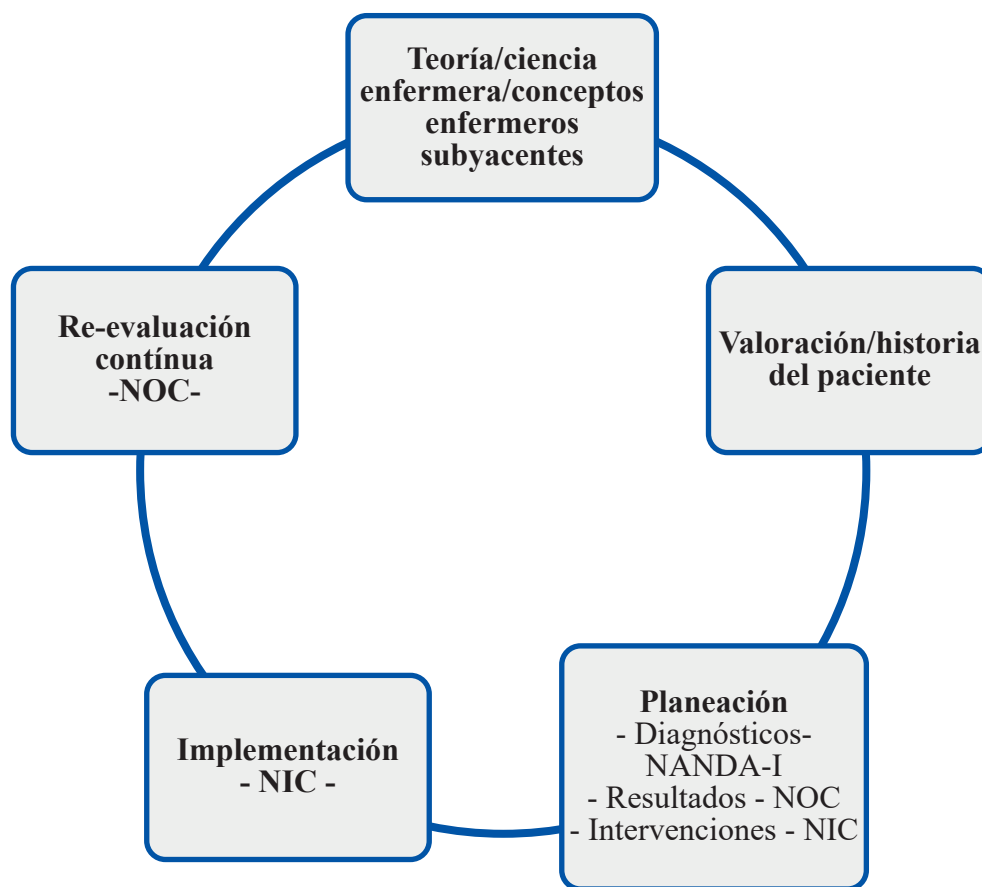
Teoría/ciencia enfermera/conceptos enfermeros subyacentes

Valoración/historia del paciente

Planeación
- Diagnósticos- NANDA-I
- Resultados - NOC
- Intervenciones - NIC

Implementación
- NIC -

Re-evaluación contínua
-NOC-